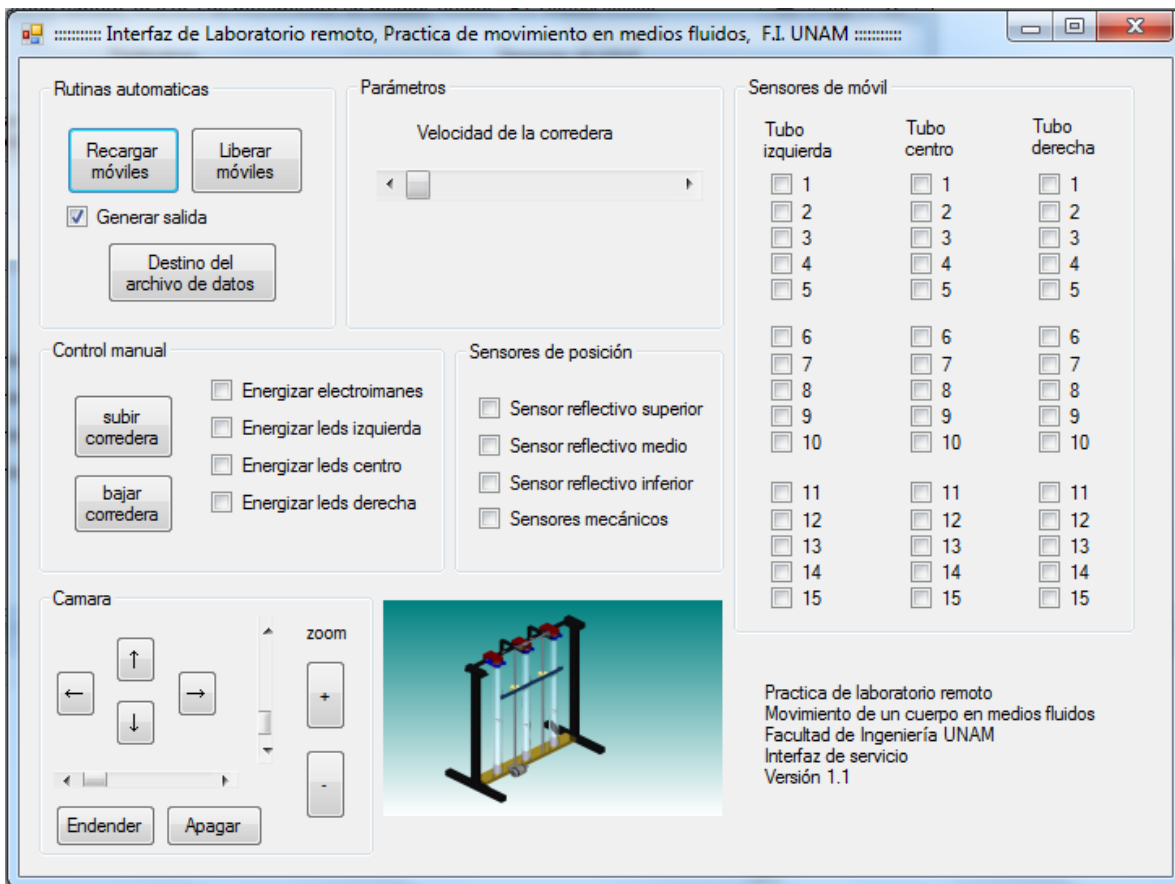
::::::::: Interfaz de Laboratorio remoto, Practica de movimiento en medios fluidos, F.I. UNAM :::::::::

Rutinas automaticas

Recargar móviles

Liberar móviles

Generar salida

Destino del archivo de datos

Parámetros

Velocidad de la corredera

Sensores de móvil

| Tubo izquierda | Tubo centro | Tubo derecha |
|---|---|---|
| 1 | 1 | 1 |
| 2 | 2 | 2 |
| 3 | 3 | 3 |
| 4 | 4 | 4 |
| 5 | 5 | 5 |
| 6 | 6 | 6 |
| 7 | 7 | 7 |
| 8 | 8 | 8 |
| 9 | 9 | 9 |
| 10 | 10 | 10 |
| 11 | 11 | 11 |
| 12 | 12 | 12 |
| 13 | 13 | 13 |
| 14 | 14 | 14 |
| 15 | 15 | 15 |

Control manual

subir corredera

bajar corredera

Energizar electroimanes

Energizar leds izquierda

Energizar leds centro

Energizar leds derecha

Sensores de posición

Sensor reflectivo superior

Sensor reflectivo medio

Sensor reflectivo inferior

Sensores mecánicos

Camara

↑

←

→

↓

zoom

+

-

Endender

Apagar

Practica de laboratorio remoto
Movimiento de un cuerpo en medios fluidos
Facultad de Ingeniería UNAM
Interfaz de servicio
Versión 1.1